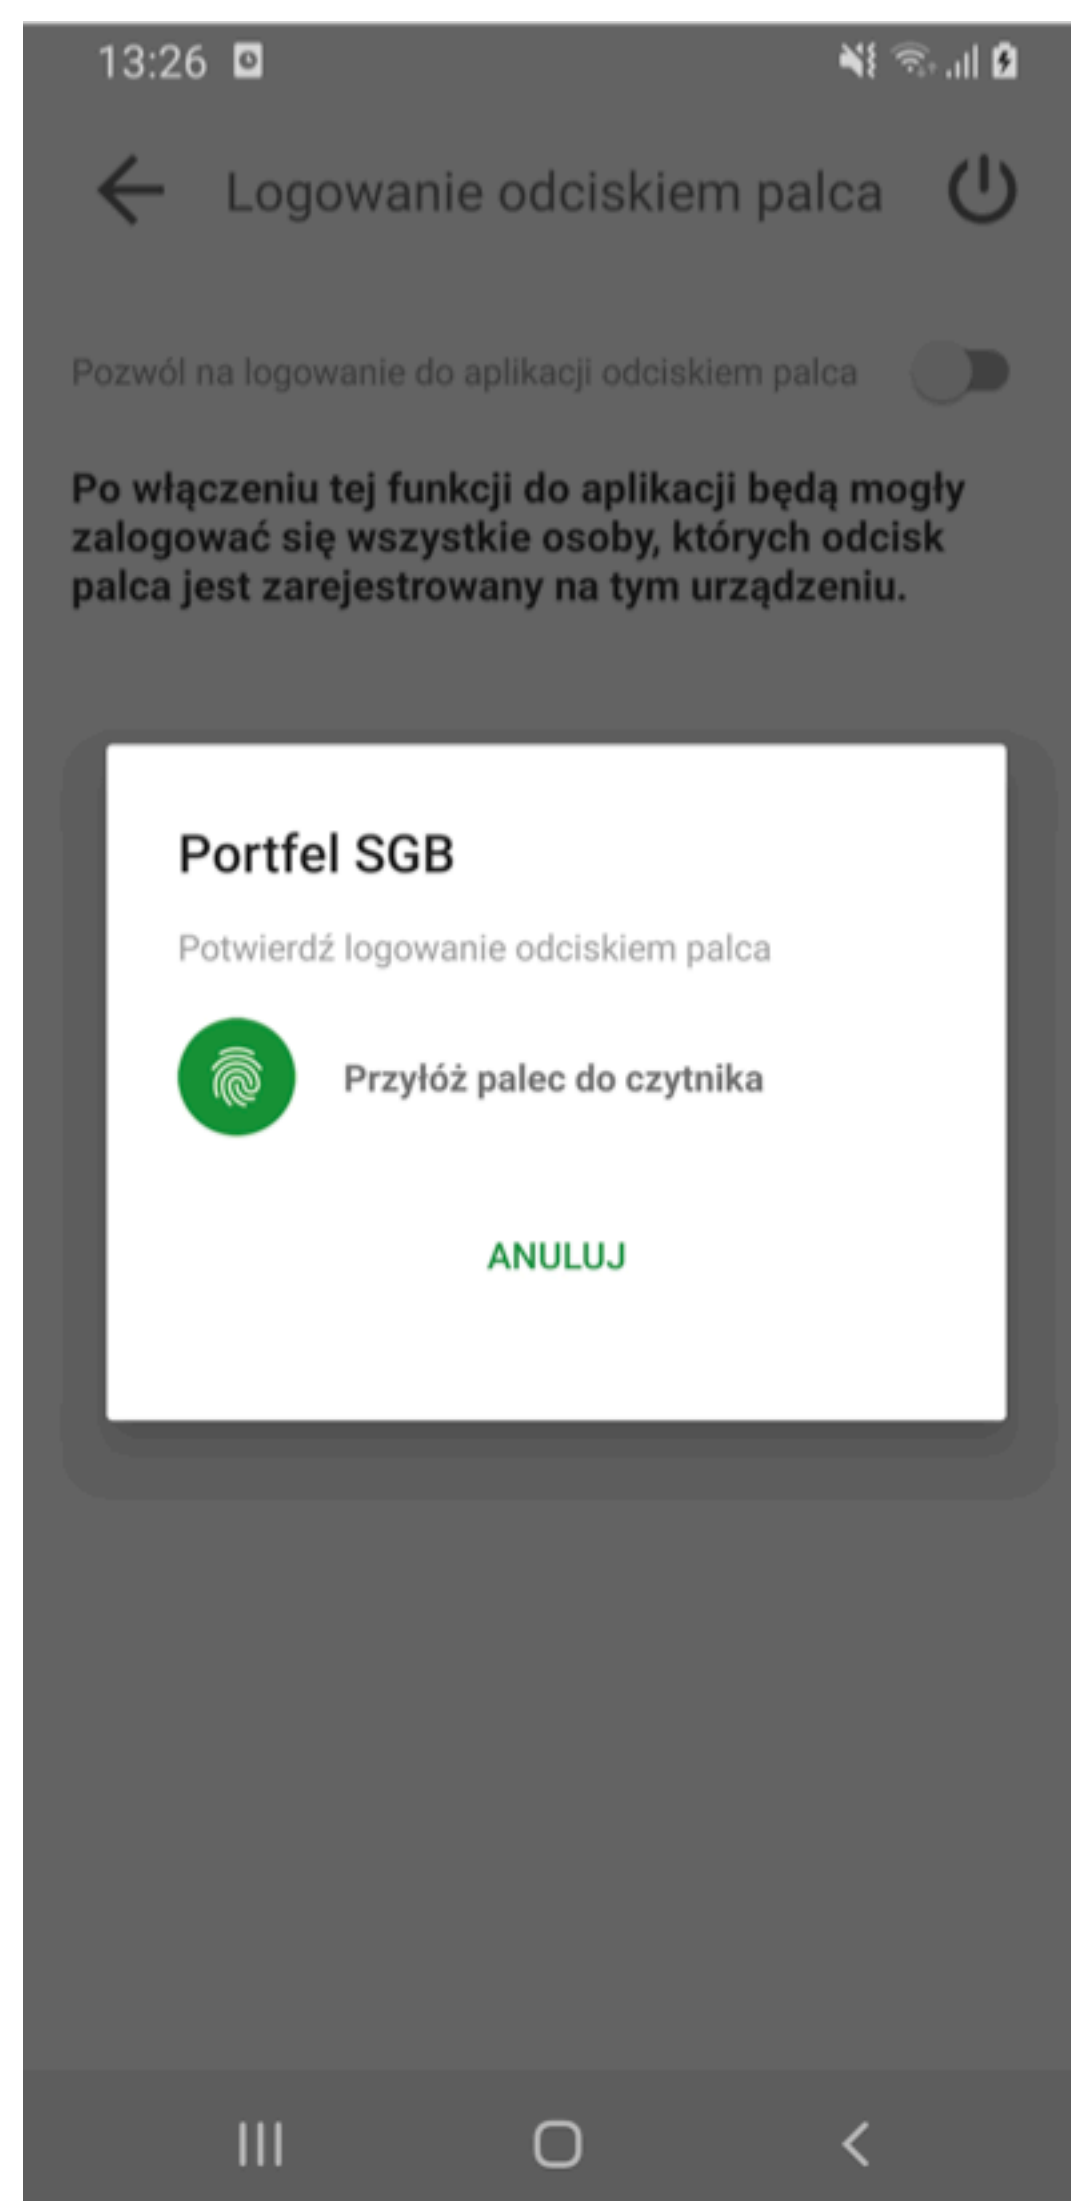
13:26

Logowanie odciskiem palca

Pozwól na logowanie do aplikacji odciskiem palca

Po włączeniu tej funkcji do aplikacji będą mogły zalogować się wszystkie osoby, których odcisk palca jest zarejestrowany na tym urządzeniu.

Portfel SGB

Potwierdź logowanie odciskiem palca

Przyłóż palec do czytnika

ANULUJ